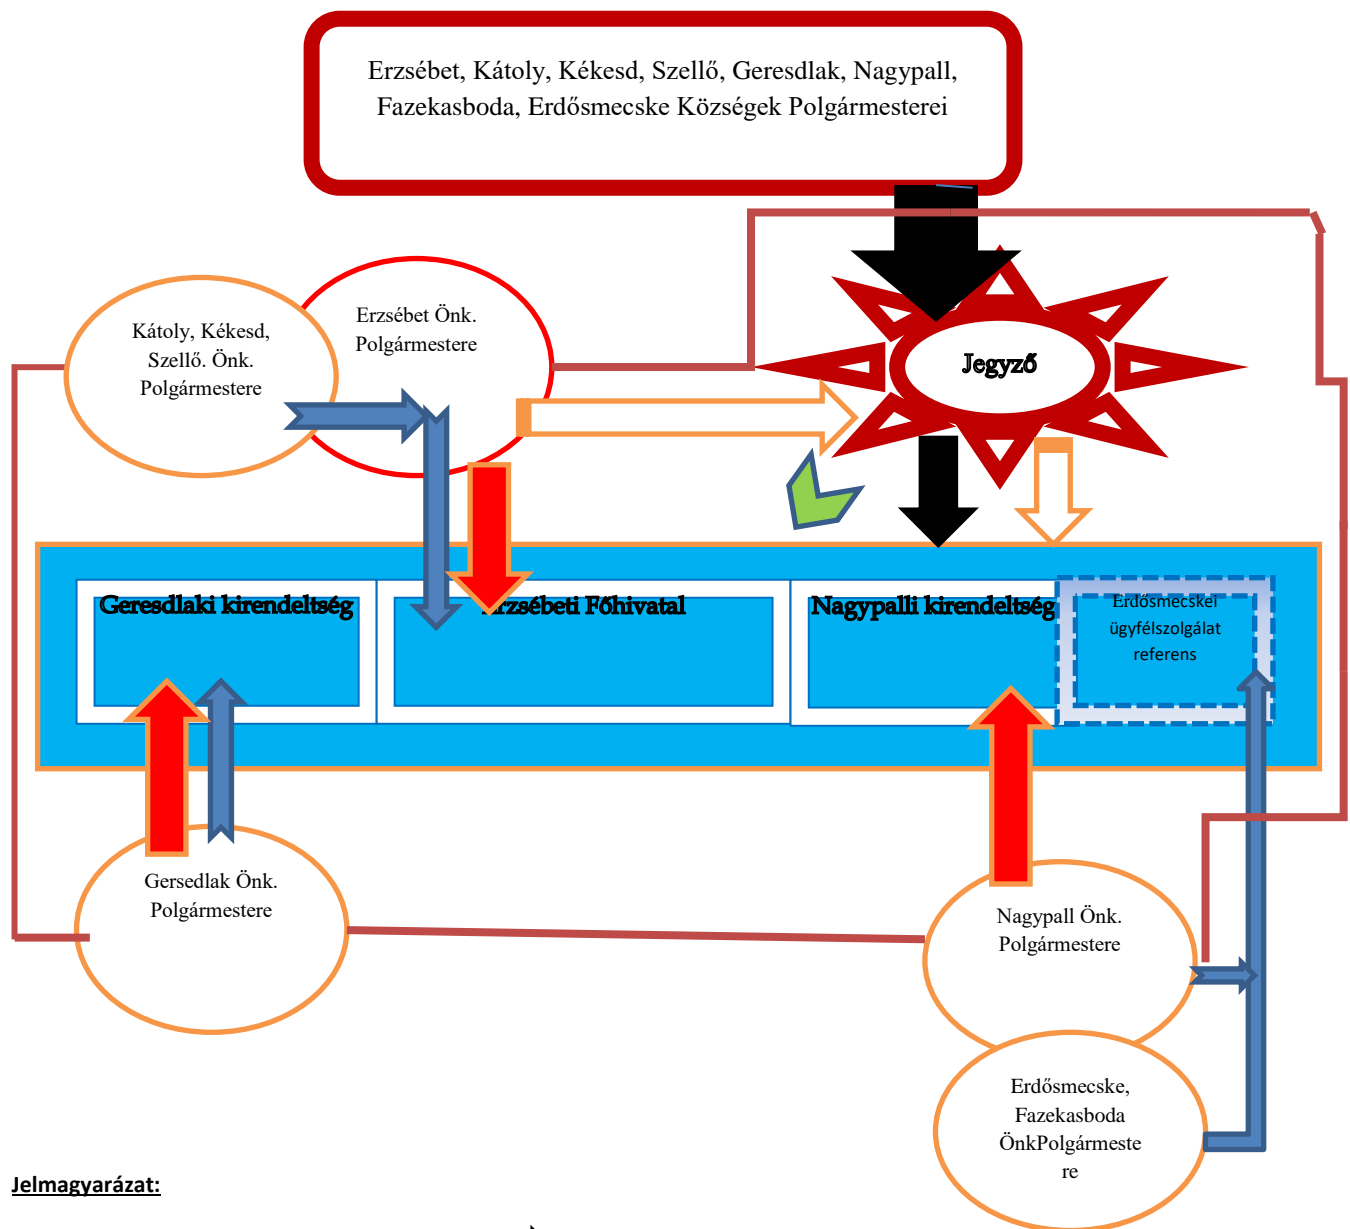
Erzsébet, Kátoly, Kékesd, Szellő, Geresdlak, Nagypall, Fazekasboda, Erdősmecske Községek Polgármesterei

Kátoly, Kékesd, Szellő. Önk. Polgármestere

Erzsébet Önk. Polgármestere

Jegyző

Geresdlaki kirendeltség

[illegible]rzsébeti Főhivatal

Nagypalli kirendeltség

Erdősmecskei ügyfélszolgálat referens

Gersedlak Önk. Polgármestere

Nagypall Önk. Polgármestere

Erdősmecske, Fazekasboda ÖnkPolgármestere

Jelmagyarázat: